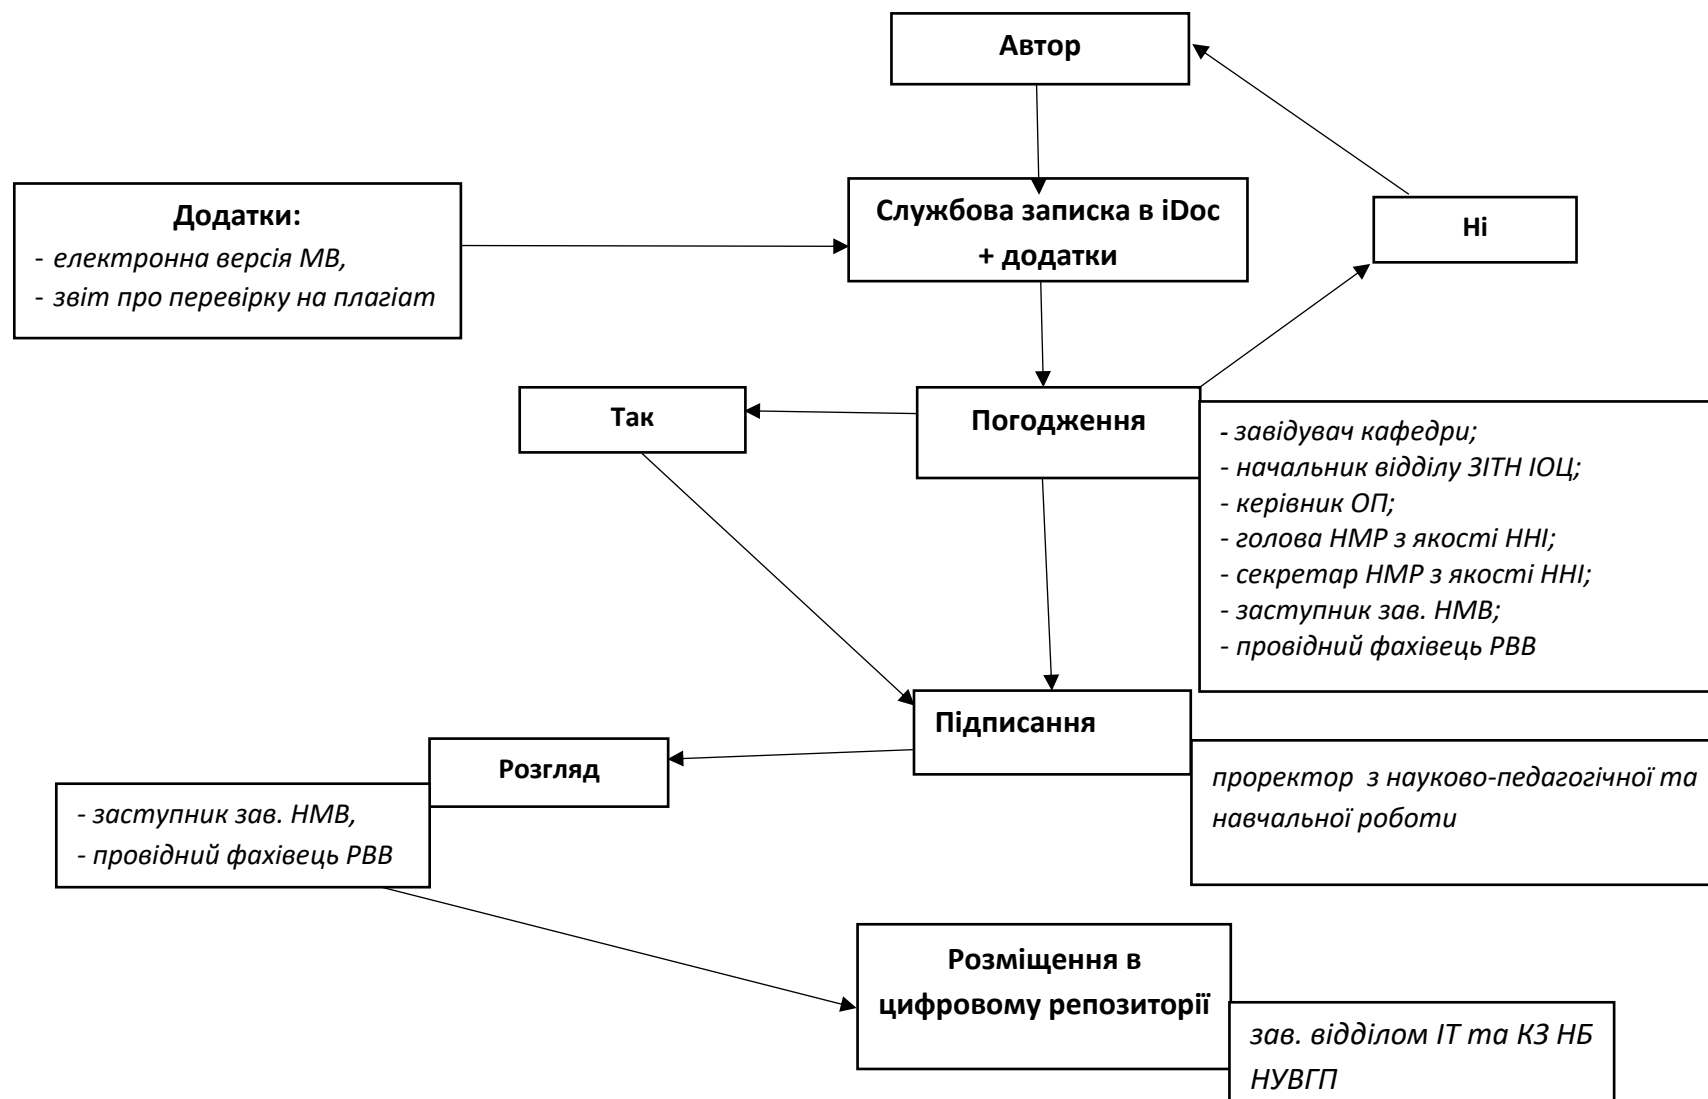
Автор

Додатки:
- електронна версія МВ,
- звіт про перевірку на плагіат

Службова записка в iDoc + додатки

Ні

Так

Погодження

- завідувач кафедри;
- начальник відділу ЗІТН ІОЦ;
- керівник ОП;
- голова НМР з якості ННІ;
- секретар НМР з якості ННІ;
- заступник зав. НМВ;
- провідний фахівець РВВ

Підписання

Розгляд

- заступник зав. НМВ,
- провідний фахівець РВВ

проректор з науково-педагогічної та навчальної роботи

Розміщення в цифровому репозиторії

зав. відділом ІТ та КЗ НБ НУВГП